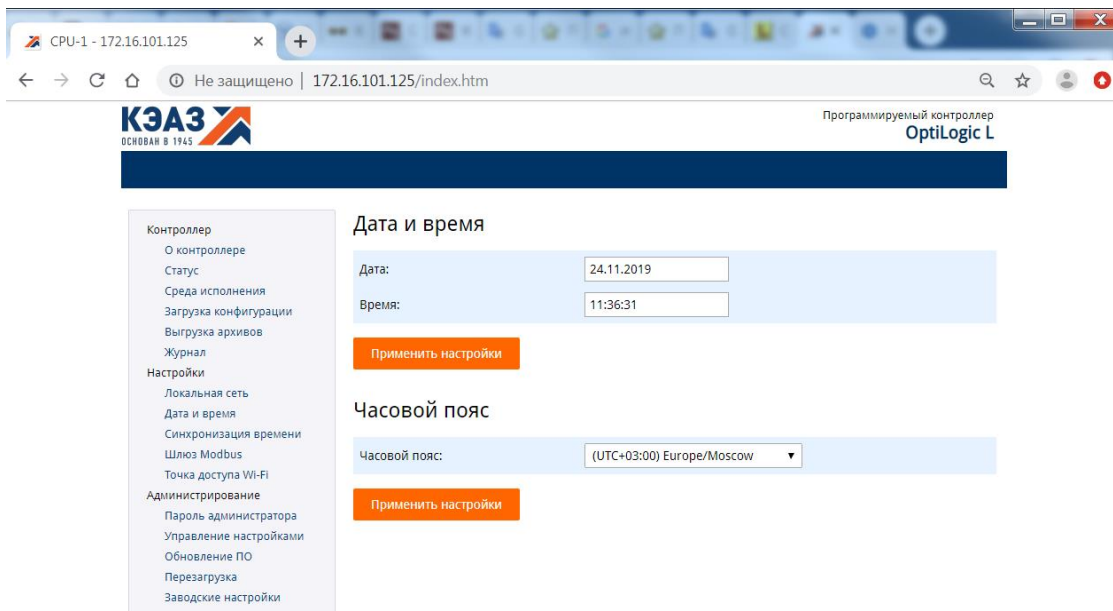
CPU-1 - 172.16.101.125

Не защищено | 172.16.101.125/index.htm

КЭАЗ
ОСНОВАН В 1945

Программируемый контроллер
OptiLogic L

Контроллер
О контроллере
Статус
Среда исполнения
Загрузка конфигурации
Выгрузка архивов
Журнал
Настройки
Локальная сеть
Дата и время
Синхронизация времени
Шлюз Modbus
Точка доступа Wi-Fi
Администрирование
Пароль администратора
Управление настройками
Обновление ПО
Перезагрузка
Заводские настройки

Дата и время

| Дата: | 24.11.2019 |
|---|---|
| Время: | 11:36:31 |

Применить настройки

Часовой пояс

| Часовой пояс: | (UTC+03:00) Europe/Moscow |
|---|---|

Применить настройки